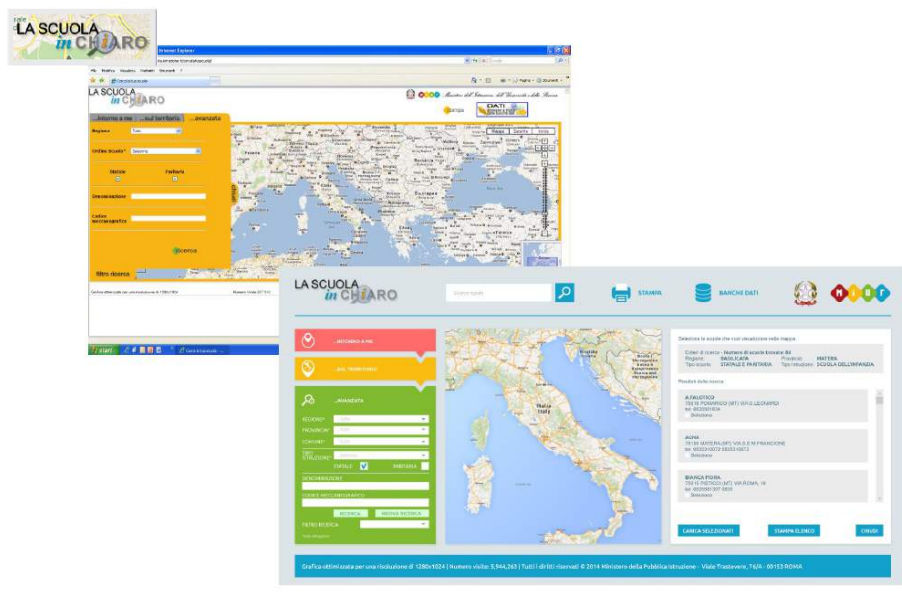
LA SCUOLA in CHIARO

Internet Explorer

LA SCUOLA in CHIARO

Ministero dell'Istruzione, dell'Università e della Ricerca

Stampa

DATI

...intorno a me ...sul territorio ...avanzata

Regione

Ordine Scuola*

Statale

Paritaria

Denominazione

Codice meccanografico

Cerca

filtro ricerca

start

LA SCUOLA in CHIARO

STAMPA

BANCHE DATI

...INTORNO A ME

...SUL TERRITORIO

...AVANZATA

REGIONE*

PROVINCIA*

COMUNE*

TIPO ISTRUZIONE*

STATALE

PARITARIA

DENOMINAZIONE

CODICE MECCANOGRAFICO

RICERCA

ANNULLA RICERCA

FILTRO RICERCA

Seleziona le scuole che vuoi visualizzare nella mappa

Criteri di ricerca - Numero di scuole trovate: 84
Regione: BASILICATA Provincia: MATERA
Tipo scuola: STATALE E PARITARIA Tipo istruzione: SCUOLA DELL'INFANZIA

Risultati della ricerca

A.FAUSTO
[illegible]
Seleziona

ACNA
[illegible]
Seleziona

BIANCA PIANA
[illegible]
Seleziona

CARICA SELEZIONATI

STAMPA ELENCO

CHIUDI

Grafica ottimizzata per una risoluzione di 1280x1024 | Numero visite: 5,944,263 | Tutti i diritti riservati © 2014 Ministero della Pubblica Istruzione - Viale Trastevere, 76/A - 00153 ROMA